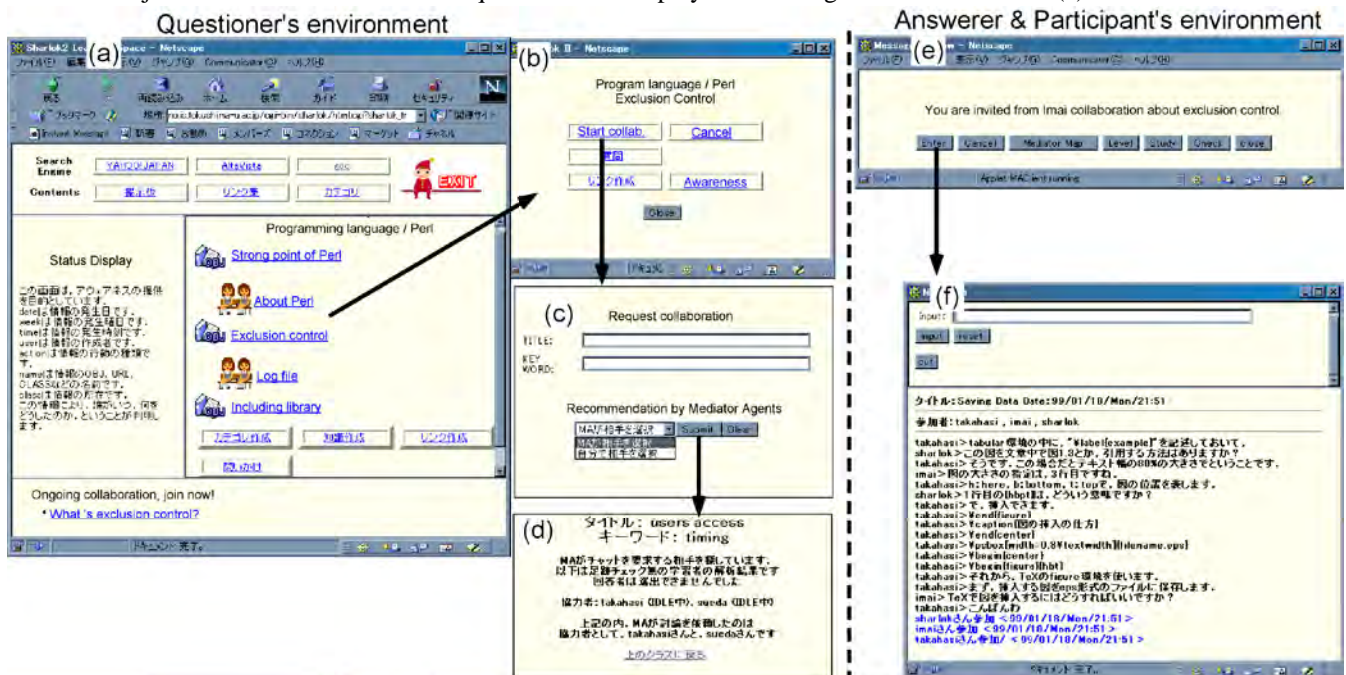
Questioner's environment

Answerer & Participant's environment

(a)

Sharlok2 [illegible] - Netscape

Search Engine YAHOO! JAPAN AltaVista goo

Contents

EXIT

Status Display

この画面は、アウェアネスの提供を目的としています。
dateは情報の発生日です。
weekは情報の発生曜日です。
timeは情報の発生時刻です。
userは情報の作成者です。
actionは情報の行動の種類です。
nameは情報のOBJ、URL、CLASSなどの名前です。
classは情報の所在です。
この情報により、誰がいつ、何をどうしたのか、ということが判明します。

Programming language / Perl

Strong point of Perl

About Perl

Exclusion control

Log file

Including library

Ongoing collaboration, join now!

• What 's exclusion control?

(b)

Program language / Perl
Exclusion Control

Start collab.

Cancel

Awareness

Close

(c)

Request collaboration

TITLE:

KEY WORD:

Recommendation by Mediator Agents

Submit Clear

(d)

タイトル: users access
キーワード: timing

MAがチャットを要求する相手を手配しています。
以下は足跡チェック票の学習者の解析結果です
回答者は選出できませんでした

協力者: takahasi (IDLE中), sueda (IDLE中)

上記の内、MAが討論を依頼したのは
協力者として、takahasiさんと、suedaさんです

上のクラスに戻る

(e)

Message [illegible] - Netscape

You are invited from Imai collaboration about exclusion control.

Enter Cancel Mediator Map Level Study Check Close

Applet MAClient running

(f)

Input:

input reset

Quit

タイトル: Saving Data Date:99/01/18/Mon/21:51

参加者: takahasi , imai , sharlok

takahasi> tabular環境の中に、"¥label{example}"を記述しておいて、
sharlok> この図を文中で図1.2か、引用する方法はありますか?
takahasi> そうです。この場合だとテキスト幅の80%の大きさということです。
imai> 図の大きさの指定は、3行目ですね。
takahasi> h:here, b:bottom, t:topで、図の位置を表します。
sharlok> 1行目の[hbpt]は、どういう意味ですか?
takahasi> で、済んでます。
takahasi> ¥end{figure}
takahasi> ¥caption{図の挿入の仕方}
takahasi> ¥end{center}
takahasi> ¥epsbox[width=0.8¥textwidth]{filename.eps}
takahasi> ¥begin{center}
takahasi> ¥begin{figure}[hbt]
takahasi> それから、TeXのfigure環境を使います。
takahasi> まず、挿入する図をeps形式のファイルに保存します。
imai> TeXで図を挿入するにはどうすればいいですか?
takahasi> こんばんわ
sharlokさん参加 < 99/01/18/Mon/21:51 >
imaiさん参加 < 99/01/18/Mon/21:51 >
takahasiさん参加 < 99/01/18/Mon/21:51 >